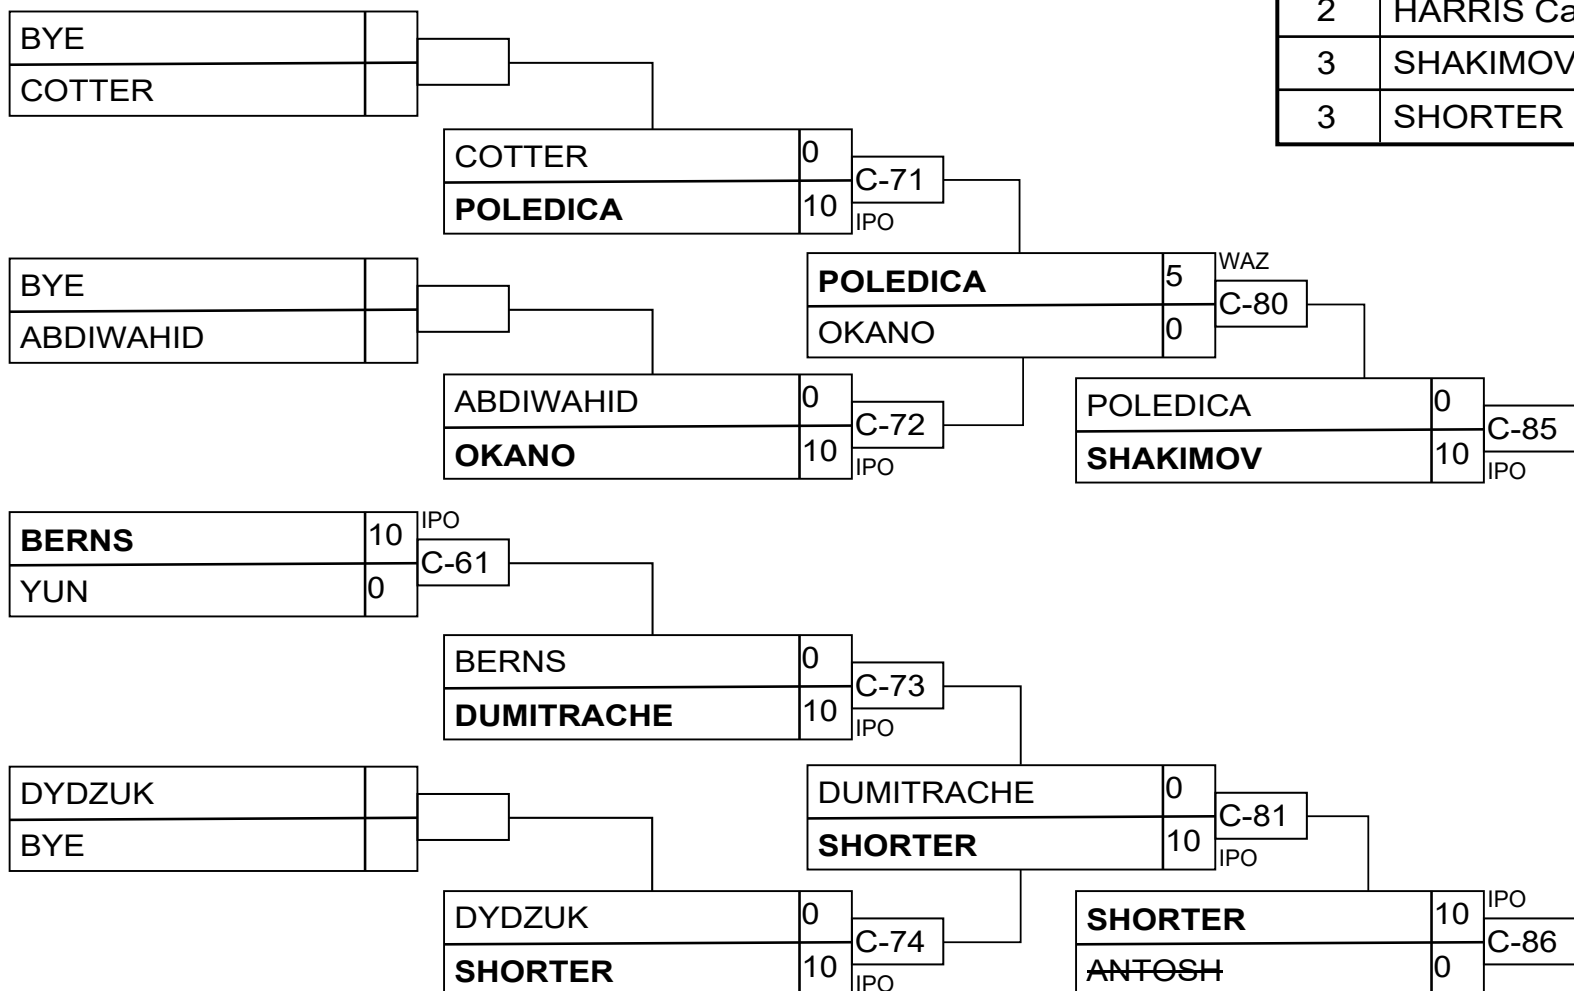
| 2 | HARRIS Ca |
|---|---|
| 3 | SHAKIMOV |
| 3 | SHORTER |

BYE
COTTER

COTTER 0
POLEDICA 10
C-71
IPO

BYE
ABDIWAHID

POLEDICA 5
OKANO 0
WAZ
C-80

ABDIWAHID 0
OKANO 10
C-72
IPO

POLEDICA 0
SHAKIMOV 10
C-85
IPO

BERNS 10
YUN 0
IPO
C-61

BERNS 0
DUMITRACHE 10
C-73
IPO

DYDZUK
BYE

DUMITRACHE 0
SHORTER 10
C-81
IPO

DYDZUK 0
SHORTER 10
C-74
IPO

SHORTER 10
~~ANTOSH~~ 0
IPO
C-86